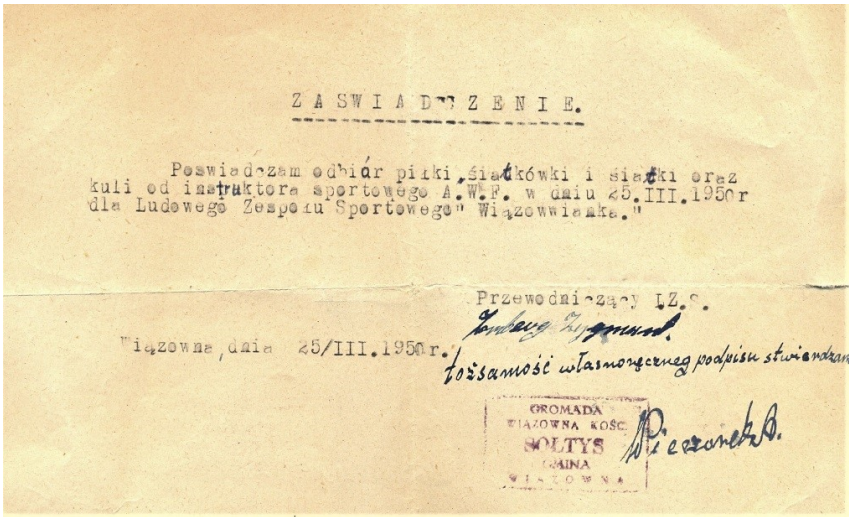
Z A S W I A D C Z E N I E.

Poswiadczam odbiór piłki ,siatkówki i siatki oraz kuli od instruktora sportowego A.W.F. w dniu 25.III.1950r dla Ludowego Zespołu Sportowego" Wiązowwianka."

Przewodniczący LZ.S.
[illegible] Zygmunt

Wiązowna,dnia 25/III.1950r.

Tożsamość własnoręcznego podpisu stwierdzam

GROMADA
WIĄZOWNA KOŚC.
SOŁTYS
GMINA
WIĄZOWNA

Pieczonek B.